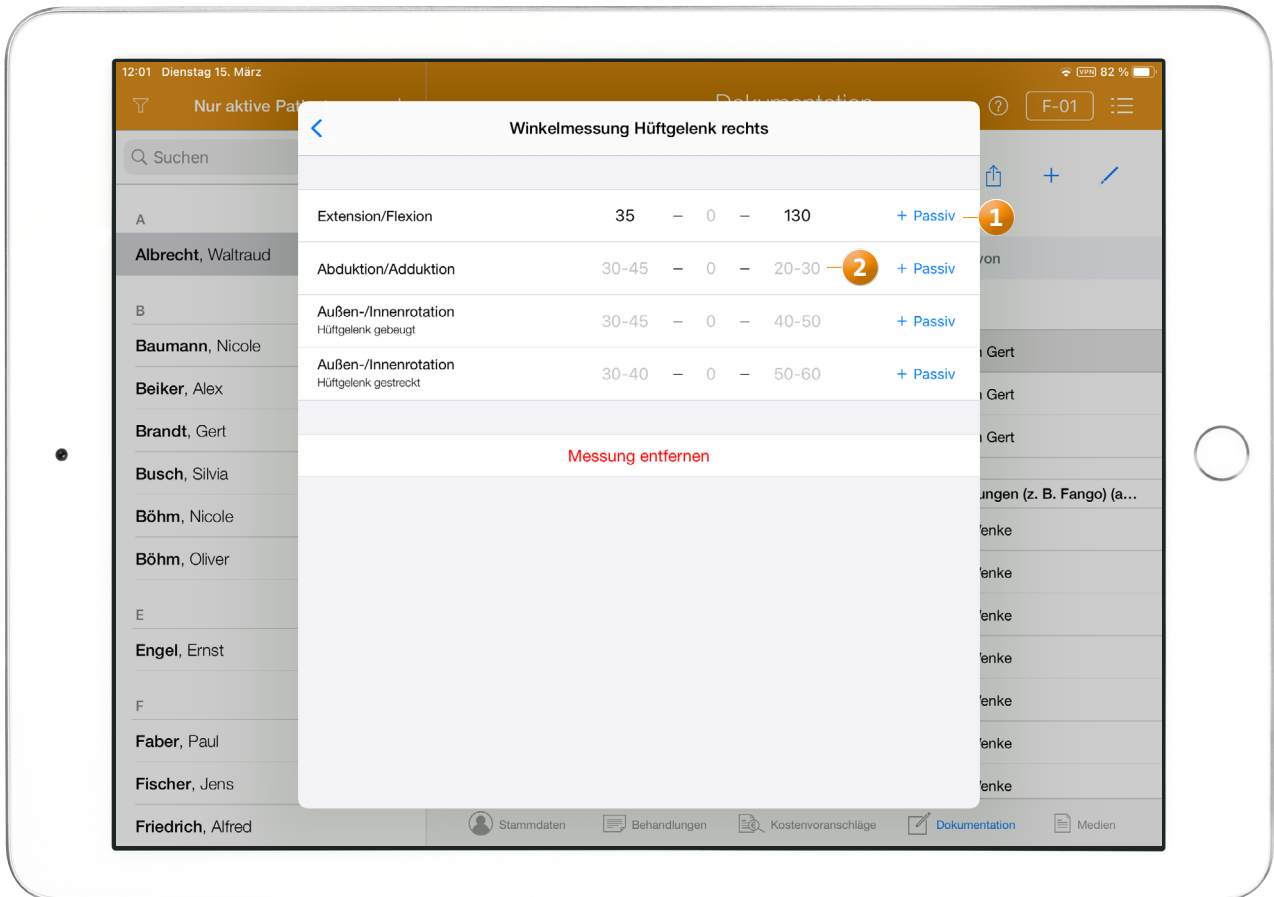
12:01 Dienstag 15. März

VPN 82 %

Nur aktive Pati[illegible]

Dokumentation

F-01

Suchen

A

Albrecht, Waltraud

B

Baumann, Nicole

Beiker, Alex

Brandt, Gert

Busch, Silvia

Böhm, Nicole

Böhm, Oliver

E

Engel, Ernst

F

Faber, Paul

Fischer, Jens

Friedrich, Alfred

Winkelmessung Hüftgelenk rechts

Extension/Flexion 35 – 0 – 130 + Passiv

1

Abduktion/Adduktion 30-45 – 0 – 20-30 + Passiv

2

Außen-/Innenrotation
Hüftgelenk gebeugt 30-45 – 0 – 40-50 + Passiv

Außen-/Innenrotation
Hüftgelenk gestreckt 30-40 – 0 – 50-60 + Passiv

Messung entfernen

von

Gert

Gert

Gert

ungen (z. B. Fango) (a...

Venke

Venke

Venke

Venke

Venke

Venke

Venke

Stammdaten

Behandlungen

Kostenvoranschläge

Dokumentation

Medien